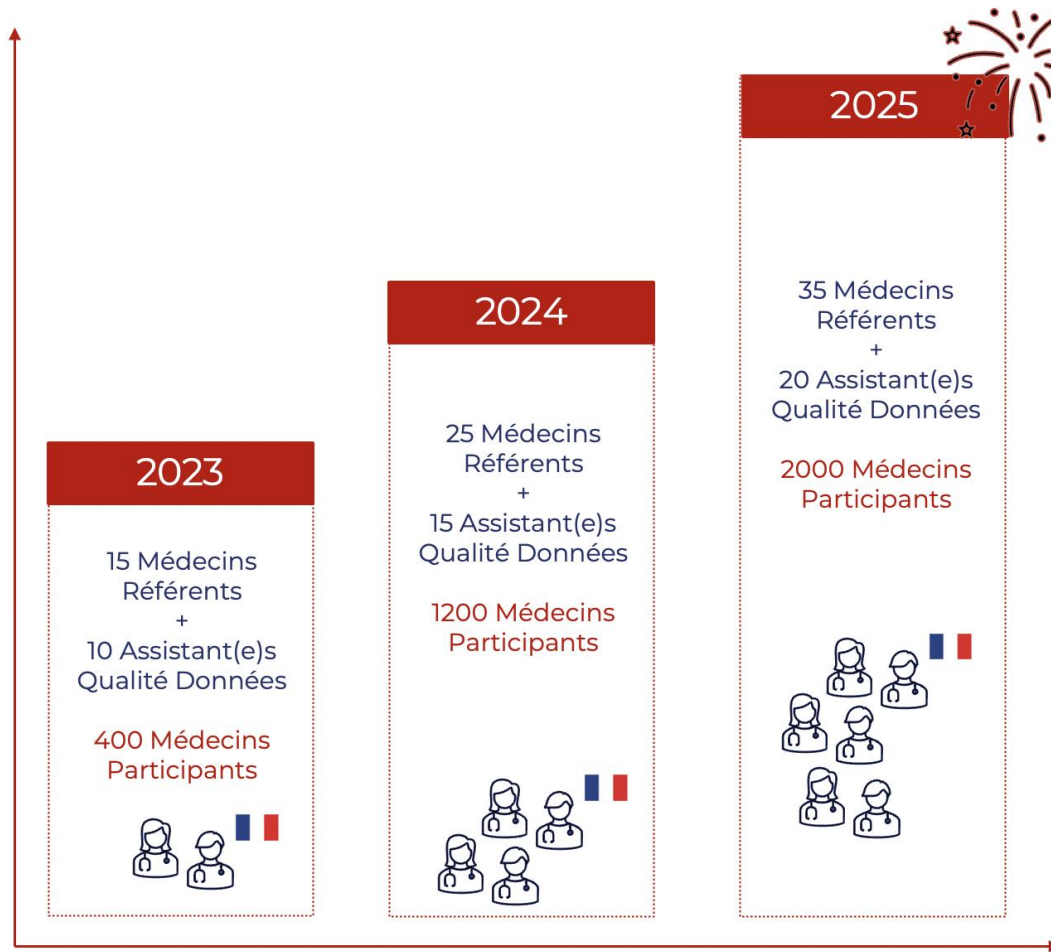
2023

15 Médecins Référents
+
10 Assistant(e)s Qualité Données

400 Médecins Participants

2024

25 Médecins Référents
+
15 Assistant(e)s Qualité Données

1200 Médecins Participants

2025

35 Médecins Référents
+
20 Assistant(e)s Qualité Données

2000 Médecins Participants